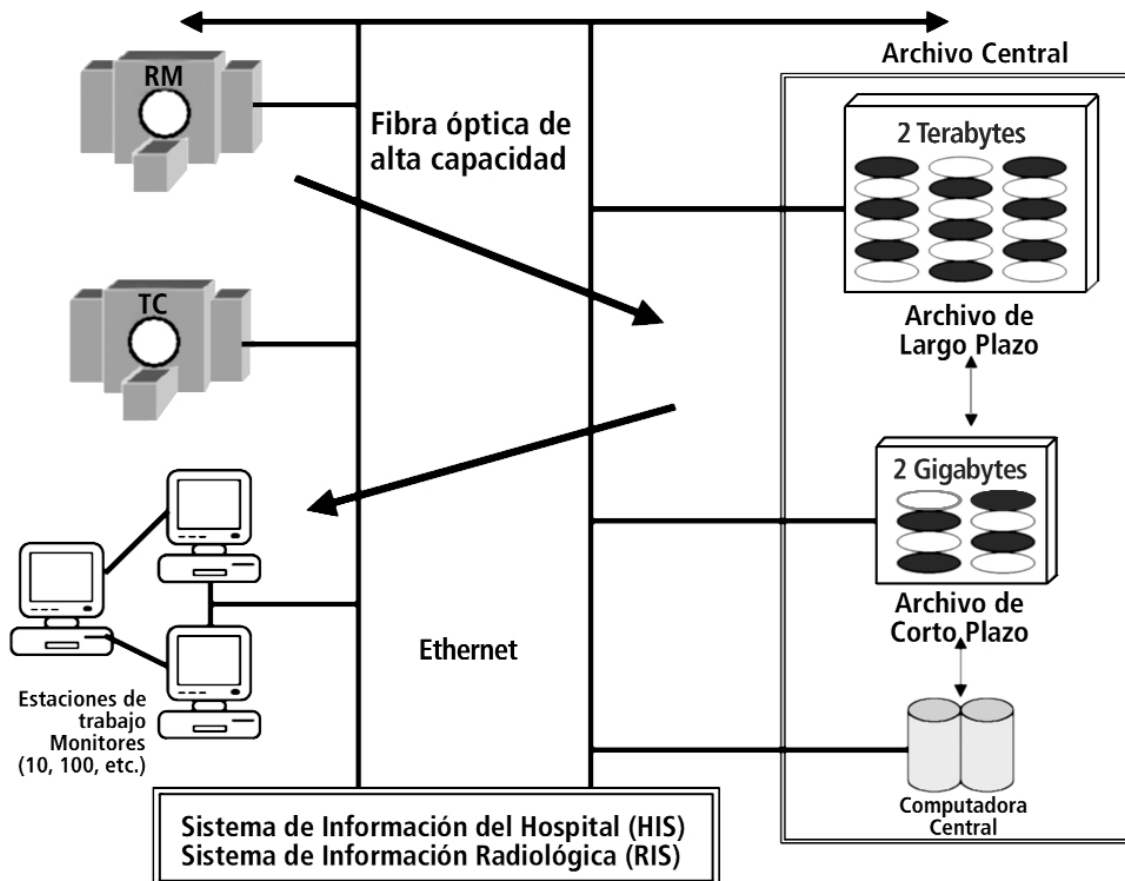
Archivo Central

RM

Fibra óptica de alta capacidad

2 Terabytes

TC

Archivo de Largo Plazo

2 Gigabytes

Archivo de Corto Plazo

Ethernet

Estaciones de trabajo Monitores (10, 100, etc.)

Computadora Central

Sistema de Información del Hospital (HIS)
Sistema de Información Radiológica (RIS)